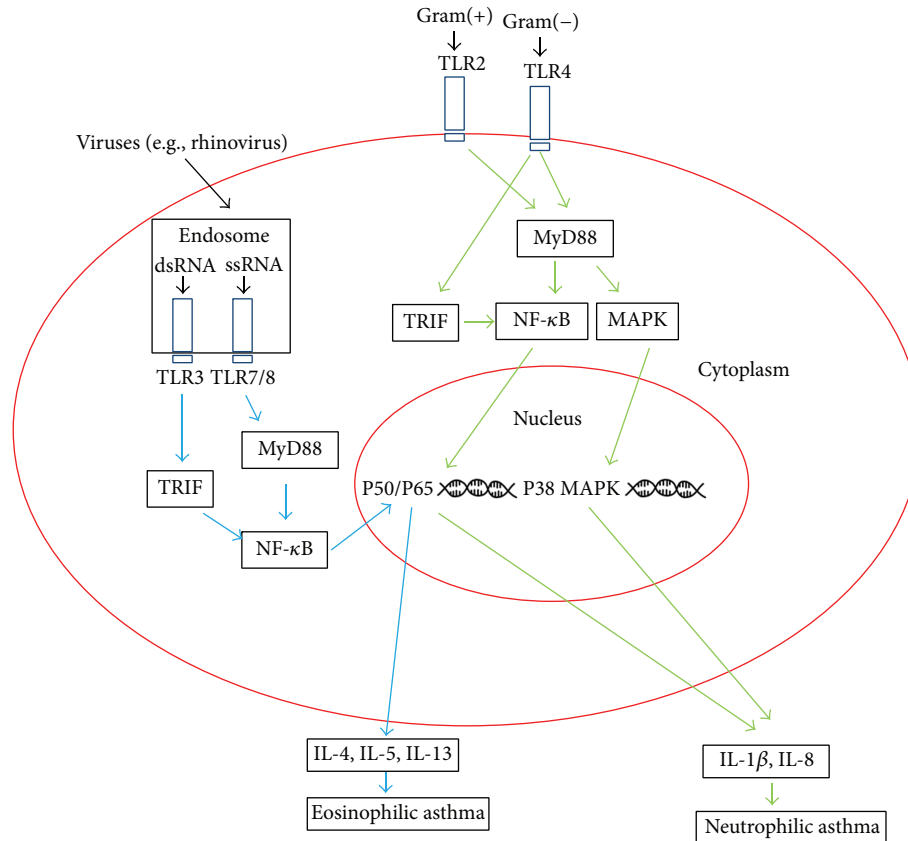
Gram(+)
TLR2
Gram(−)
TLR4

Viruses (e.g., rhinovirus)

Endosome
dsRNA
ssRNA
TLR3
TLR7/8

MyD88
TRIF
NF-$\kappa$B
MAPK

Cytoplasm

Nucleus

MyD88
TRIF
NF-$\kappa$B

P50/P65
P38 MAPK

IL-4, IL-5, IL-13
Eosinophilic asthma

IL-1$\beta$, IL-8
Neutrophilic asthma